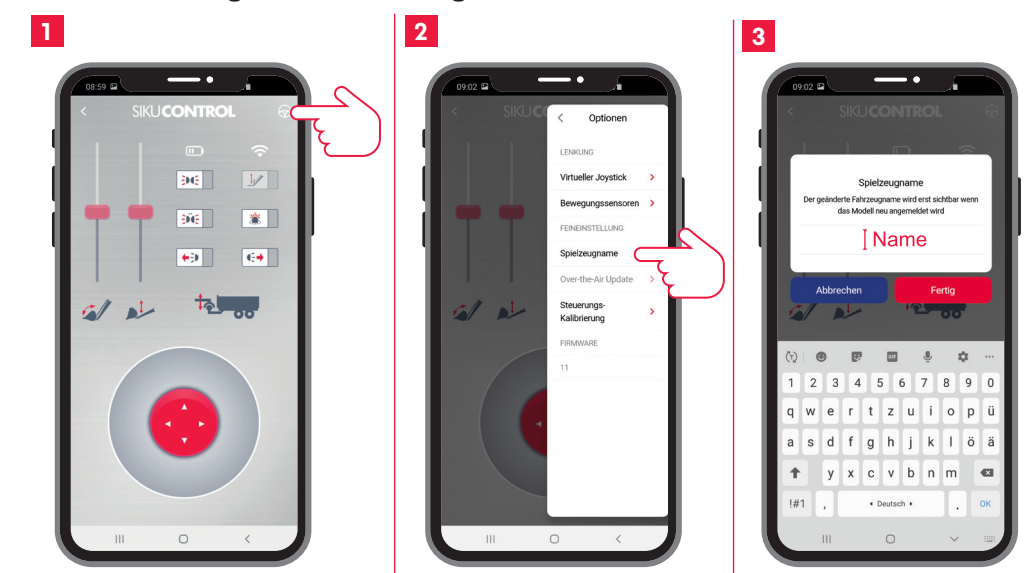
1

08:59

SIKUCONTROL

2

09:02

SIKU

Optionen

LENKUNG

Virtueller Joystick

Bewegungssensoren

FEINEINSTELLUNG

Spielzeugname

Over-the-Air Update

Steuerungs-Kalibrierung

FIRMWARE

11

3

09:02

SIKUCONTROL

Spielzeugname

Der geänderte Fahrzeugname wird erst sichtbar wenn das Modell neu angemeldet wird

Name

Abbrechen

Fertig

1 2 3 4 5 6 7 8 9 0

q w e r t z u i o p ü

a s d f g h j k l ö ä

y x c v b n m

!#1 , Deutsch . OK